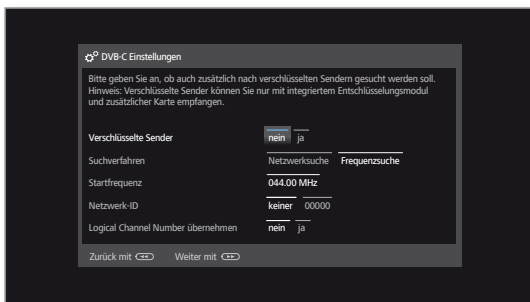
DVB-C Einstellungen

Bitte geben Sie an, ob auch zusätzlich nach verschlüsselten Sendern gesucht werden soll. Hinweis: Verschlüsselte Sender können Sie nur mit integriertem Entschlüsselungsmodul und zusätzlicher Karte empfangen.

Verschlüsselte Sender nein ja

Suchverfahren Netzwerksuche Frequenzsuche

Startfrequenz 044.00 MHz

Netzwerk-ID keiner 00000

Logical Channel Number übernehmen nein ja

Zurück mit Weiter mit